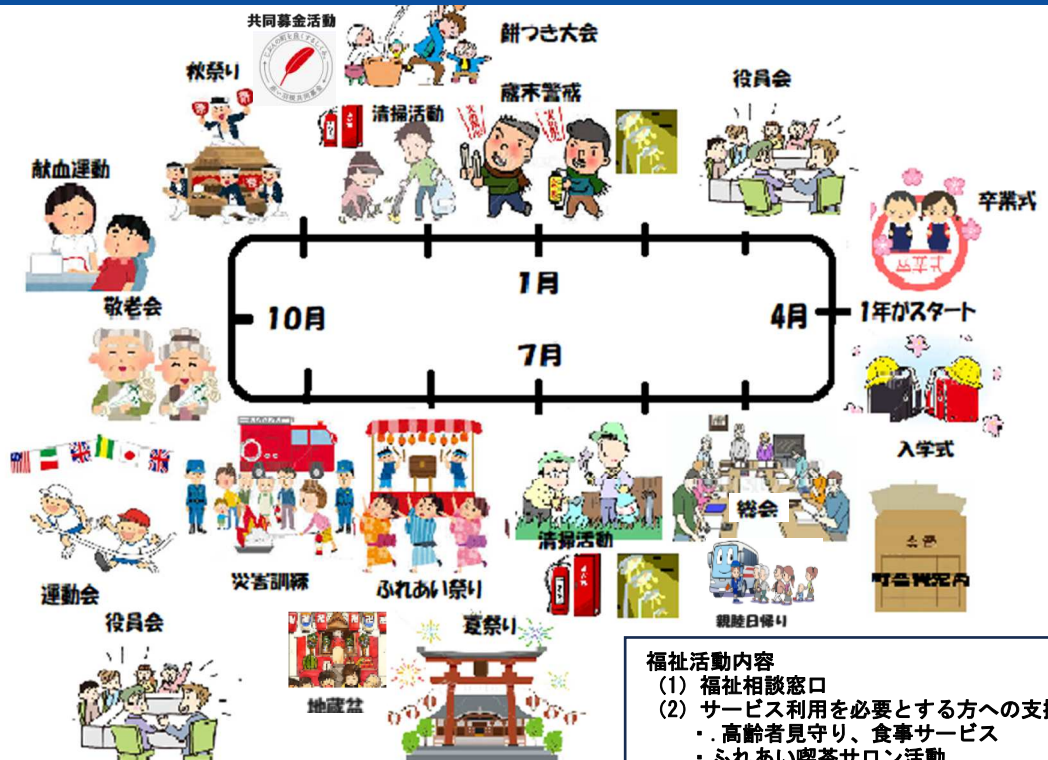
共同募金活動

餅つき大会

秋祭り

歳末警戒

清掃活動

役員会

献血運動

卒業式

1月

10月

4月

1年がスタート

敬老会

7月

入学式

総会

運動会

災害訓練

ふれあい祭り

清掃活動

町会案内

親睦日帰り

役員会

夏祭り

地蔵盆

福祉活動内容
（1）福祉相談窓口
（2）サービス利用を必要とする方への支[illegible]
・.高齢者見守り、食事サービス
・ふれあい喫茶サロン活動